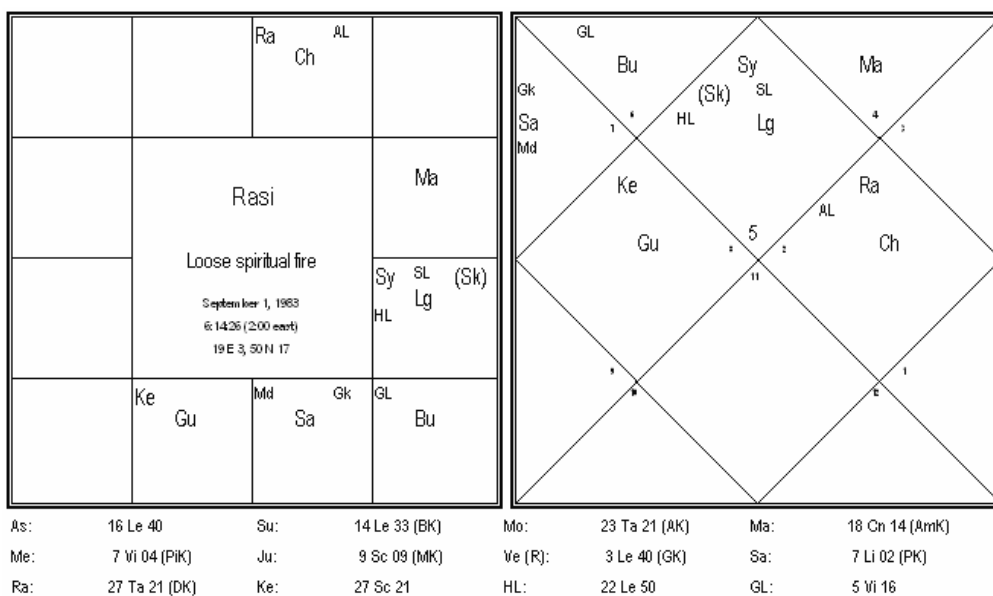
Ra AL
Ch

Rasi

Ma

Loose spiritual fire

September 1, 1983
6:14:26 (2:00 east)
19 E 3, 50 N 17

Sy SL (Sk)
Lg
HL

Ke
Gu

Md Gk
Sa

GL
Bu

GL
Bu
Gk
Sa
Md
1 6
(Sk)
HL
Sy
SL
Lg
Ma
4 3
Ke
Gu
Ra
AL
Ch
5
11
9
1

| As: | 16 Le 40 | Su: | 14 Le 33 (BK) | Mo: | 23 Ta 21 (AK) | Ma: | 18 Cn 14 (AmK) |
|---|---|---|---|---|---|---|---|
| Me: | 7 Vi 04 (PiK) | Ju: | 9 Sc 09 (MK) | Ve (R): | 3 Le 40 (GK) | Sa: | 7 Li 02 (PK) |
| Ra: | 27 Ta 21 (DK) | Ke: | 27 Sc 21 | HL: | 22 Le 50 | GL: | 5 Vi 16 |